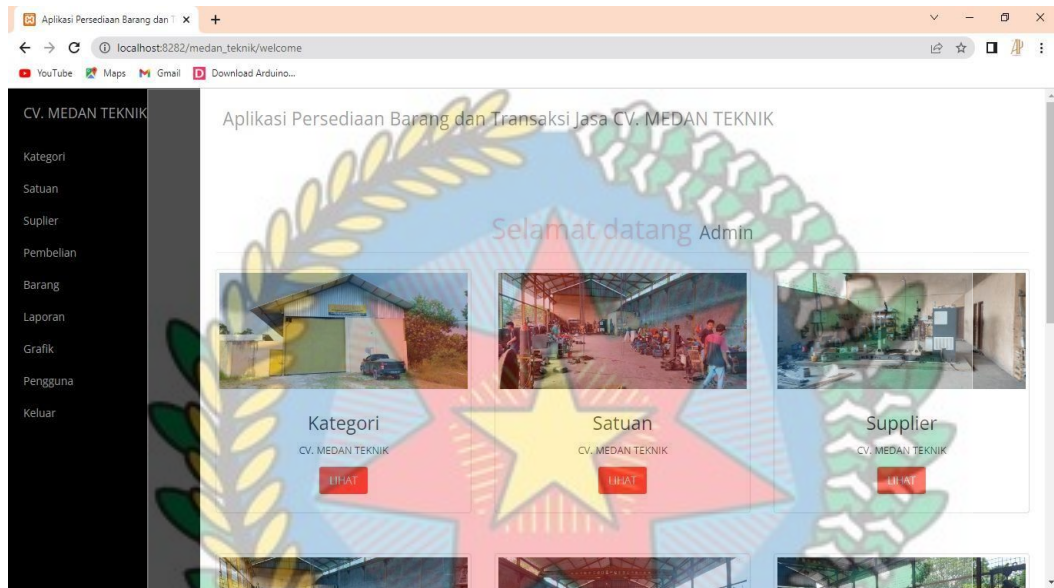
Aplikasi Persediaan Barang dan T ×  +

localhost:8282/medan_teknik/welcome

YouTube  Maps  Gmail  Download Arduino...

CV. MEDAN TEKNIK

Kategori
Satuan
Suplier
Pembelian
Barang
Laporan
Grafik
Pengguna
Keluar

Aplikasi Persediaan Barang dan Transaksi Jasa CV. MEDAN TEKNIK

Selamat datang Admin

Kategori
CV. MEDAN TEKNIK
LIHAT

Satuan
CV. MEDAN TEKNIK
LIHAT

Supplier
CV. MEDAN TEKNIK
LIHAT